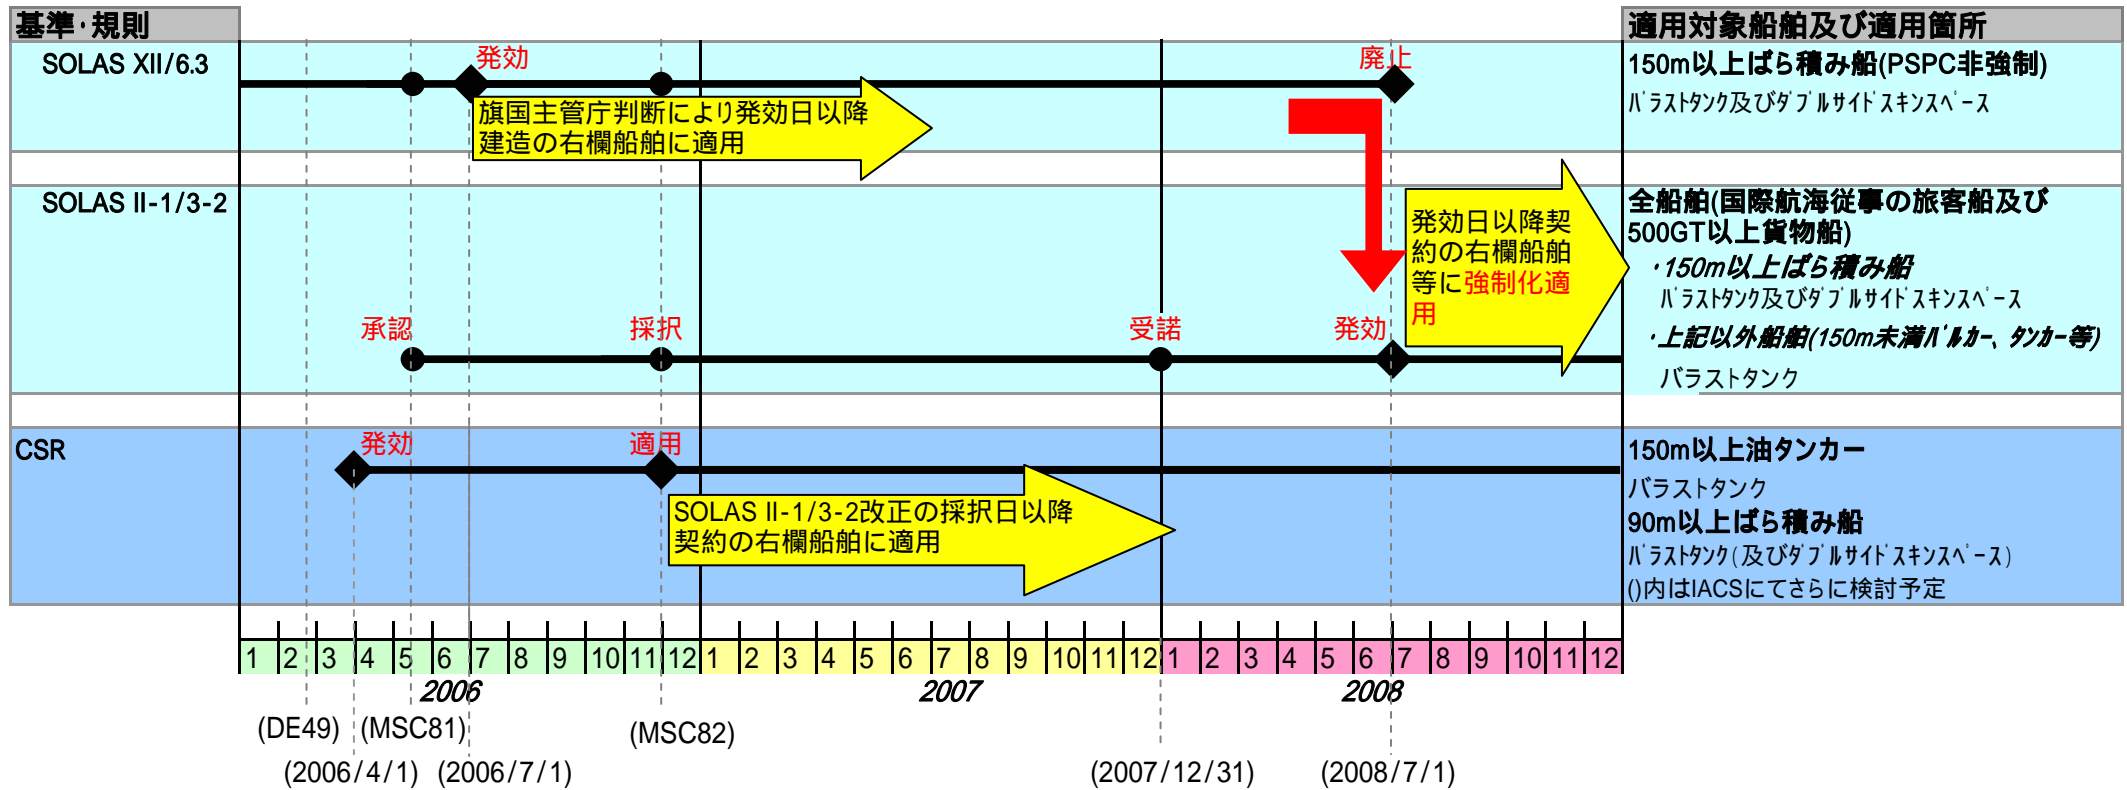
基準・規則

SOLAS XII/6.3

発効

廃止

旗国主管庁判断により発効日以降建造の右欄船舶に適用

SOLAS II-1/3-2

承認

採択

受諾

発効

発効日以降契約の右欄船舶等に強制化適用

CSR

発効

適用

SOLAS II-1/3-2改正の採択日以降契約の右欄船舶に適用

適用対象船舶及び適用箇所

150m以上ばら積み船(PSPC非強制)
ﾊﾞﾗｽﾄﾀﾝｸ及びﾀﾞﾌﾞﾙｻｲﾄﾞｽｷﾝｽﾍﾟｰｽ

全船舶(国際航海従事の旅客船及び500GT以上貨物船)
・150m以上ばら積み船
ﾊﾞﾗｽﾄﾀﾝｸ及びﾀﾞﾌﾞﾙｻｲﾄﾞｽｷﾝｽﾍﾟｰｽ
・上記以外船舶(150m未満ﾊﾞﾙｶｰ、ﾀﾝｶｰ等)
バラストタンク

150m以上油タンカー
バラストタンク
90m以上ばら積み船
ﾊﾞﾗｽﾄﾀﾝｸ(及びﾀﾞﾌﾞﾙｻｲﾄﾞｽｷﾝｽﾍﾟｰｽ)
()内はIACSにてさらに検討予定

| 1 | 2 | 3 | 4 | 5 | 6 | 7 | 8 | 9 | 10 | 11 | 12 | 1 | 2 | 3 | 4 | 5 | 6 | 7 | 8 | 9 | 10 | 11 | 12 | 1 | 2 | 3 | 4 | 5 | 6 | 7 | 8 | 9 | 10 | 11 | 12 |
|---|---|---|---|---|---|---|---|---|---|---|---|---|---|---|---|---|---|---|---|---|---|---|---|---|---|---|---|---|---|---|---|---|---|---|---|

2006 2007 2008

(DE49) (MSC81) (MSC82)

(2006/4/1) (2006/7/1) (2007/12/31) (2008/7/1)